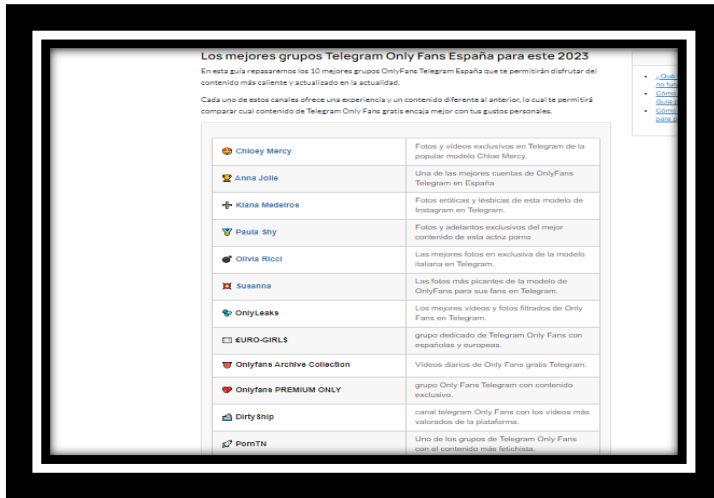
Los mejores grupos Telegram Only Fans España para este 2023

En esta guía repasaremos los 10 mejores grupos OnlyFans Telegram España que te permitirán disfrutar del contenido más caliente y actualizado en la actualidad.

Cada uno de estos canales ofrece una experiencia y un contenido diferente al anterior, lo cual te permitirá comparar cual contenido de Telegram Only Fans gratis encaja mejor con tus gustos personales.

| | |
|---|---|
| Chloey Mercy | Fotos y videos exclusivos en Telegram de la popular modelo Chloe Mercy. |
| Anna Jolie | Una de las mejores cuentas de OnlyFans Telegram en España |
| Kiana Medeiros | Fotos eróticas y lésbicas de esta modelo de Instagram en Telegram. |
| Paula Shy | Fotos y adelantos exclusivos del mejor contenido de esta actriz porno |
| Olivia Ricci | Las mejores fotos en exclusiva de la modelo italiana en Telegram. |
| Susanna | Las fotos más picantes de la modelo de OnlyFans para sus fans en Telegram. |
| OnlyLeaks | Los mejores videos y fotos filtrados de Only Fans en Telegram. |
| €URO-GIRL$ | grupo dedicado de Telegram Only Fans con españolas y europeas. |
| Onlyfans Archive Collection | Videos diarios de Only Fans gratis Telegram. |
| Onlyfans PREMIUM ONLY | grupo Only Fans Telegram con contenido exclusivo. |
| Dirty Ship | canal telegram Only Fans con los videos más valorados de la plataforma. |
| PornTN | Uno de los grupos de Telegram Only Fans con el contenido más fetichista. |

¿Qué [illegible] no fu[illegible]
Cóm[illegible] Guía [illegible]
Cóm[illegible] para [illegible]